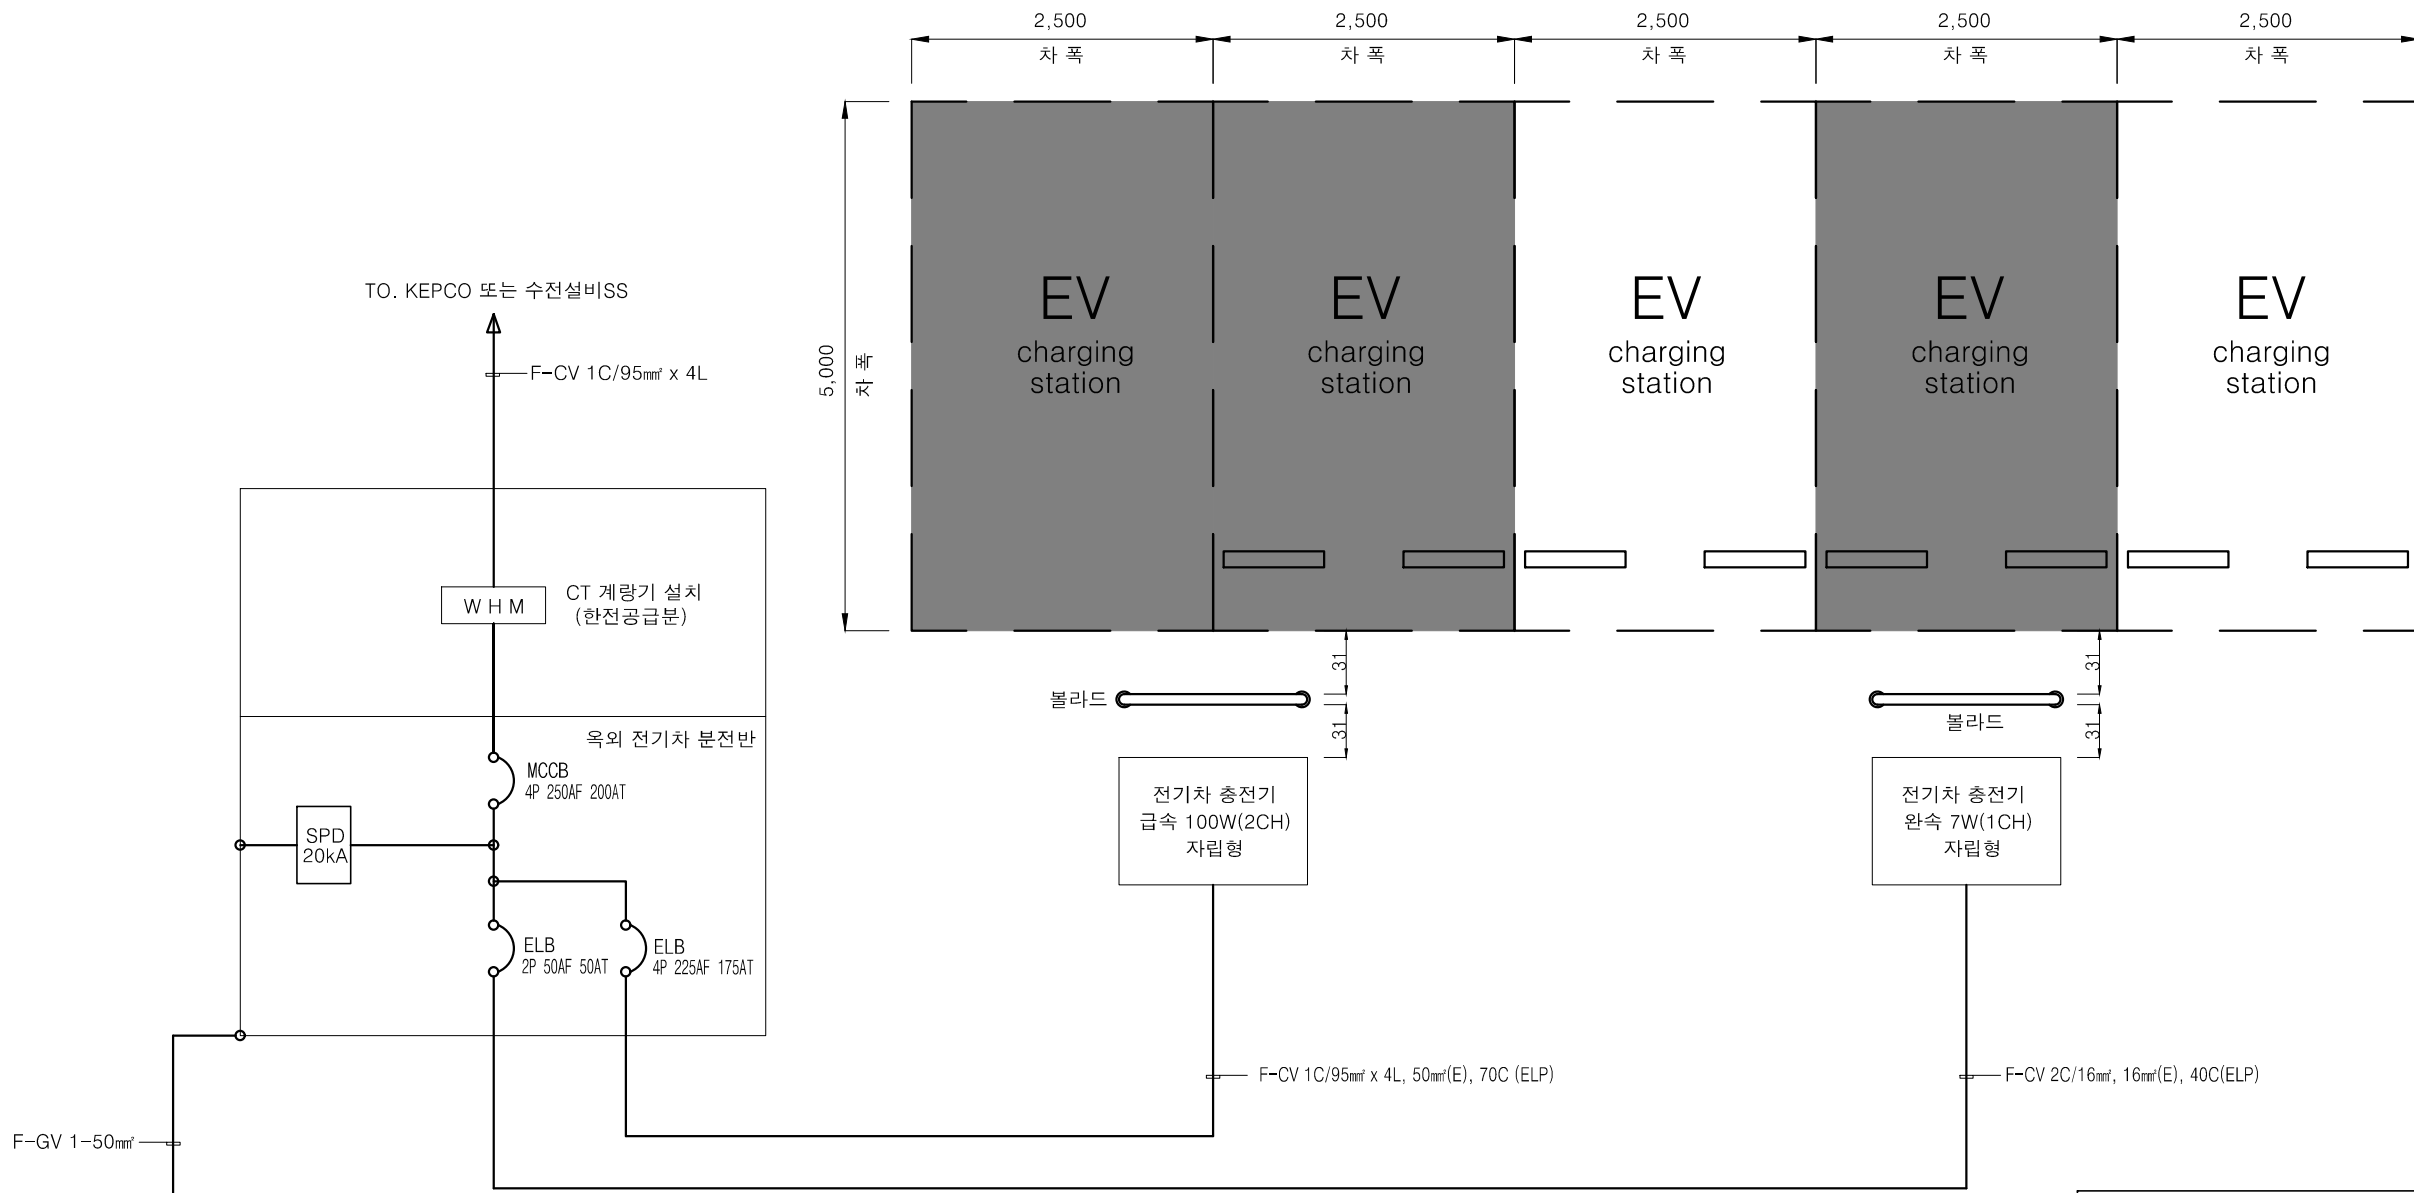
2,500
차 폭
2,500
차 폭
2,500
차 폭
2,500
차 폭
2,500
차 폭

5,000
차 폭

EV
charging
station

EV
charging
station

EV
charging
station

EV
charging
station

EV
charging
station

TO. KEPCO 또는 수전설비SS

F-CV 1C/95㎟ x 4L

W H M
CT 계량기 설치
(한전공급분)

옥외 전기차 분전반

MCCB
4P 250AF 200AT

SPD
20kA

ELB
2P 50AF 50AT

ELB
4P 225AF 175AT

31
31
볼라드

31
31
볼라드

전기차 충전기
급속 100W(2CH)
자립형

전기차 충전기
완속 7W(1CH)
자립형

F-CV 1C/95㎟ x 4L, 50㎟(E), 70C (ELP)

F-CV 2C/16㎟, 16㎟(E), 40C(ELP)

F-GV 1-50㎟